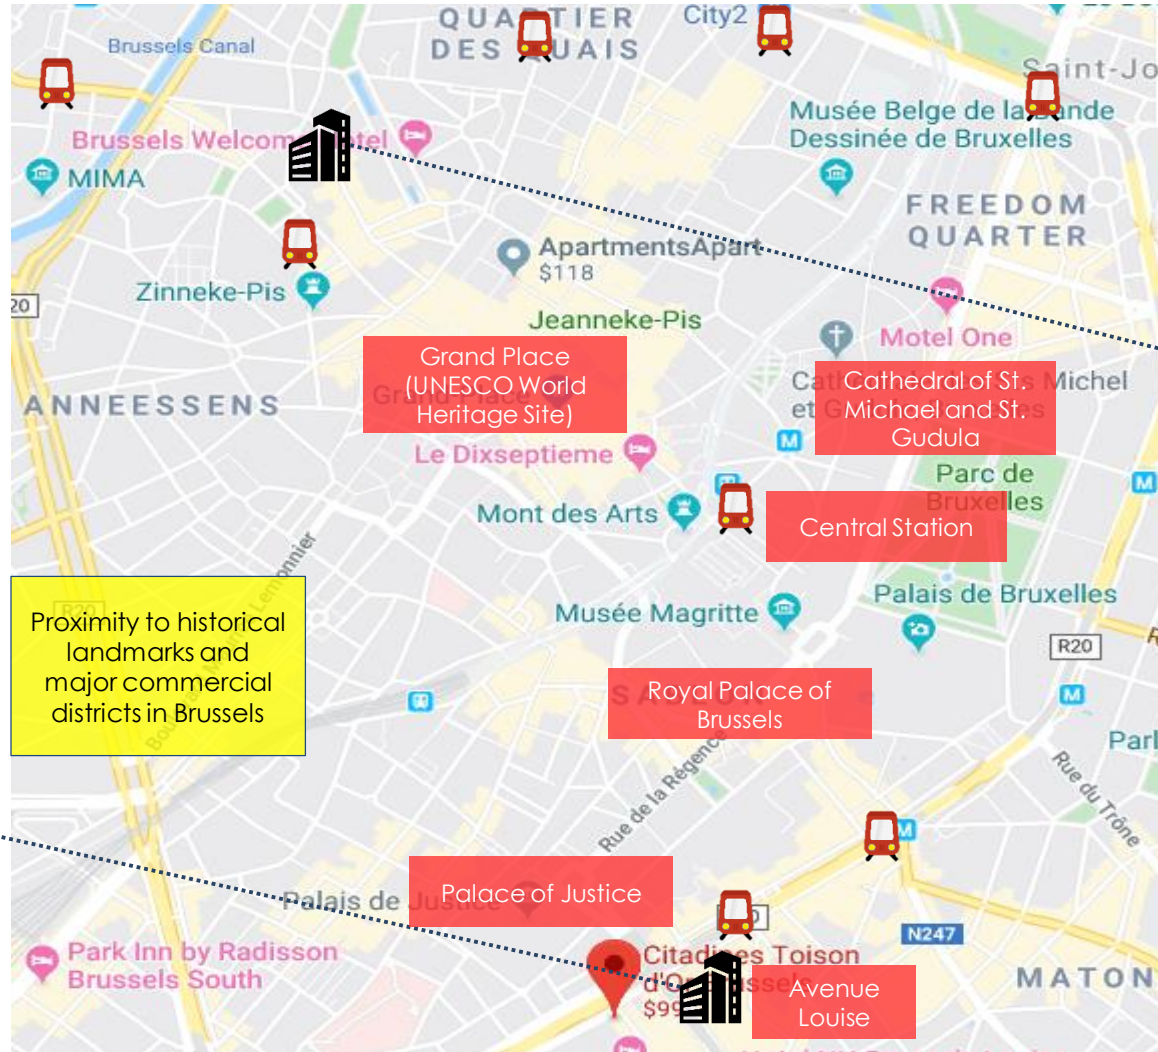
QUARTIER DES QUAIS

City2

Brussels Canal

Saint-Jo

Musée Belge de la Bande Dessinée de Bruxelles

Brussels Welcome Hotel

MIMA

FREEDOM QUARTER

ApartmentsApart $118

Zinneke-Pis

R20

Jeanneke-Pis

Motel One

Grand Place (UNESCO World Heritage Site)

Cathedral of St. Michael and St. Gudula

ANNEESSENS

Le Dixseptieme

Parc de Bruxelles

Mont des Arts

Central Station

Proximity to historical landmarks and major commercial districts in Brussels

Musée Magritte

Palais de Bruxelles

R20

Royal Palace of Brussels

Parl

Rue de la Régence

Rue du Trône

Palace of Justice

N247

Park Inn by Radisson Brussels South

Citadines Toison d'Or Brussels

$9

Avenue Louise

MATON